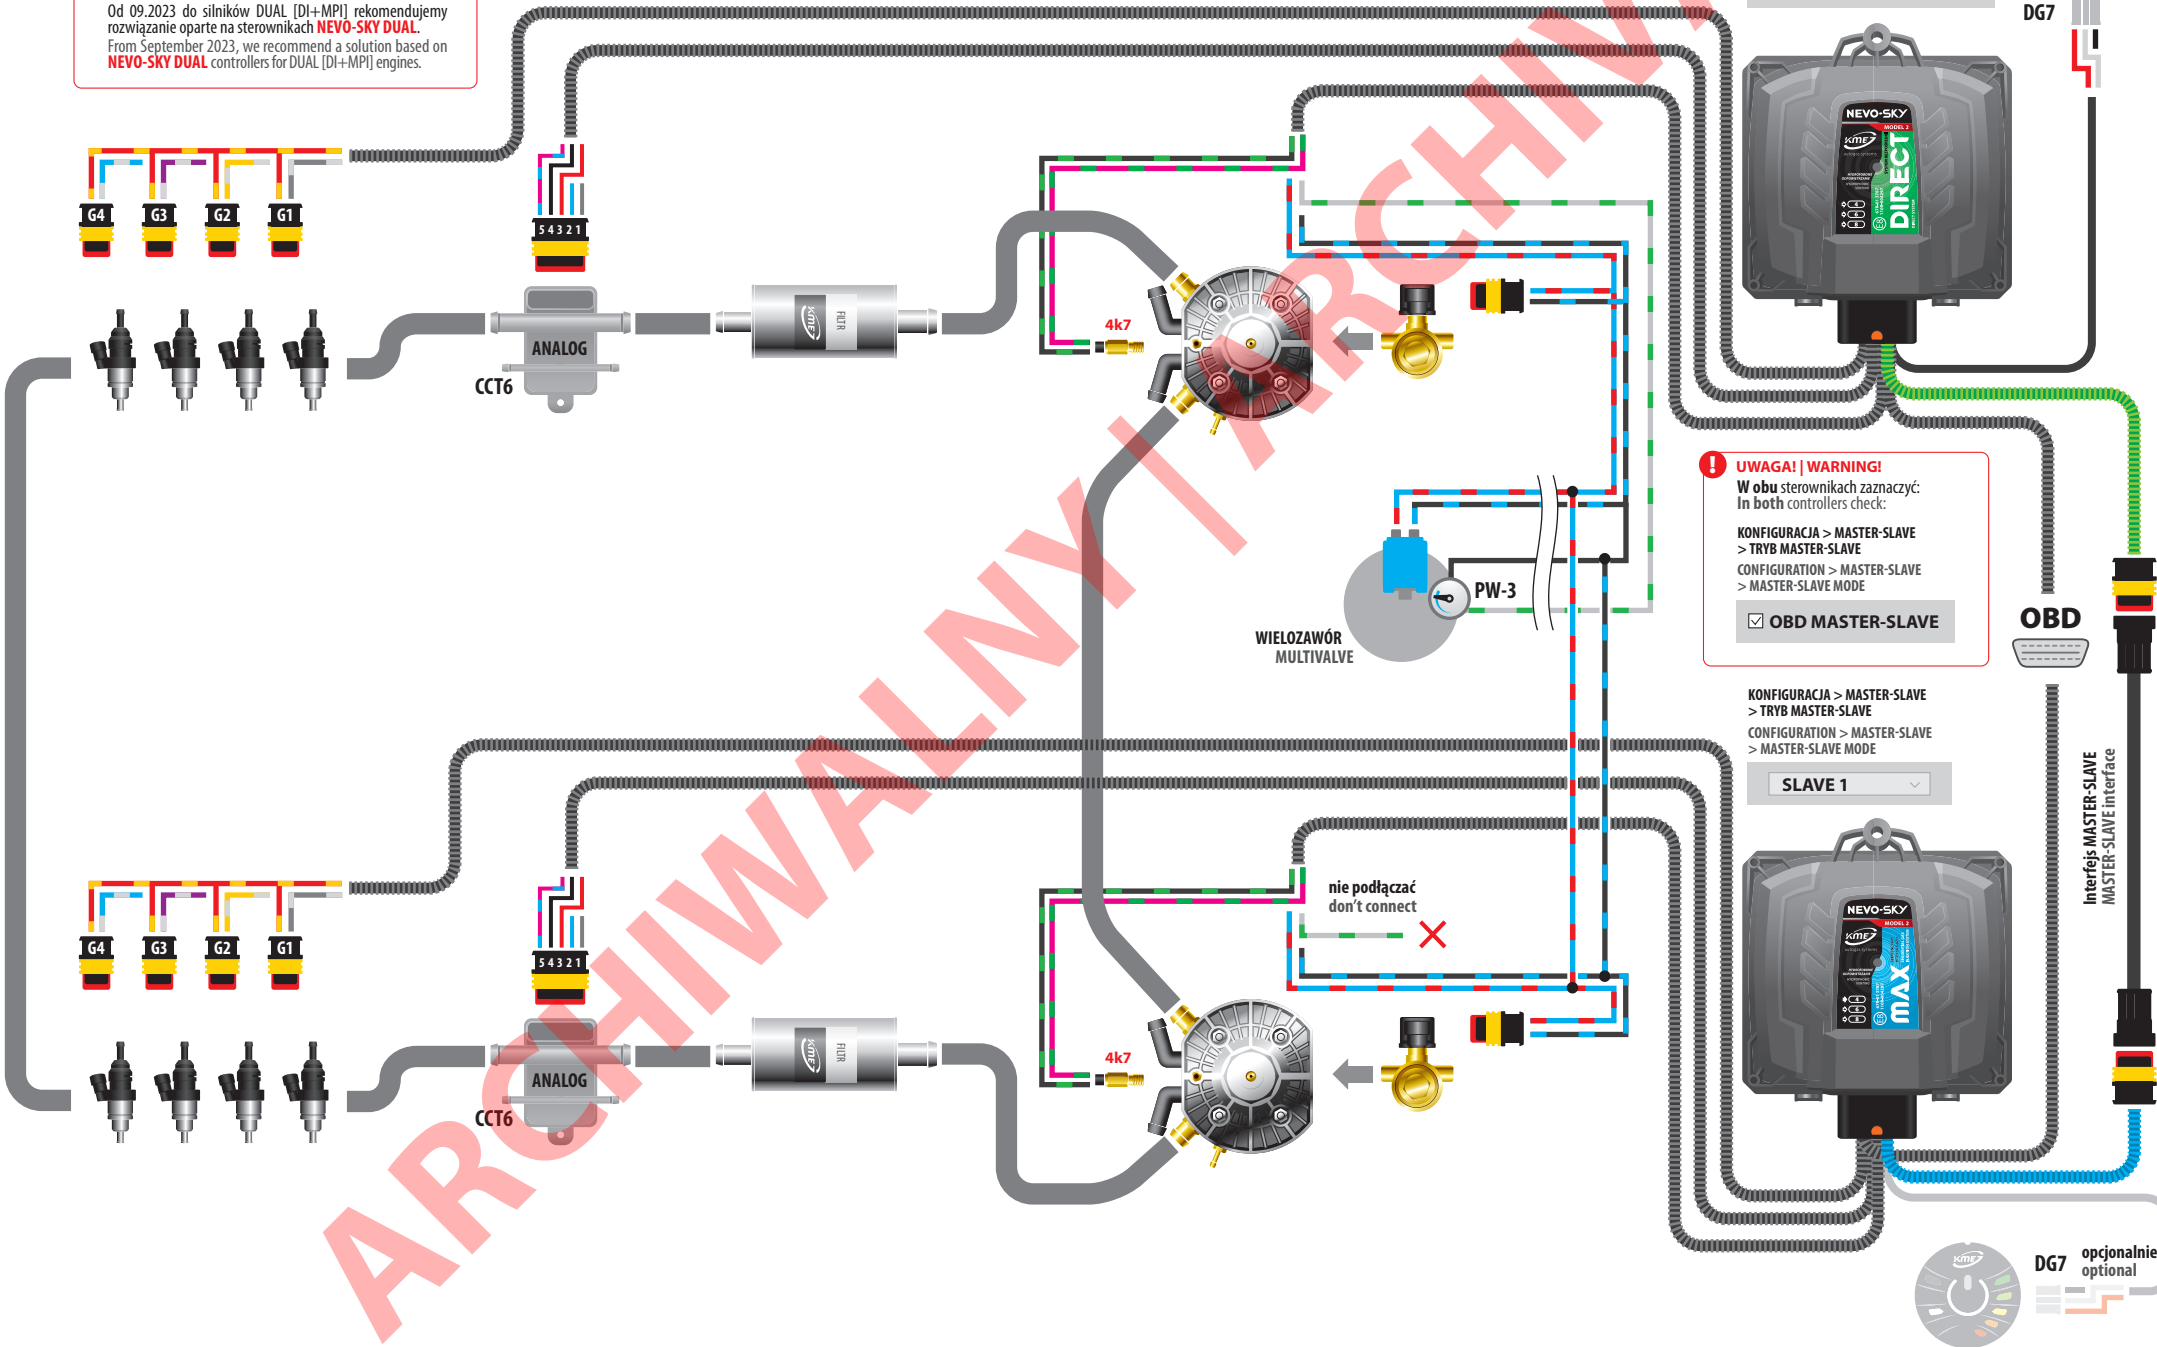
Od 09.2023 do silników DUAL [DI+MPI] rekomendujemy rozwiązanie oparte na sterownikach NEVO-SKY DUAL.
From September 2023, we recommend a solution based on NEVO-SKY DUAL controllers for DUAL [DI+MPI] engines.

DG7

G4 G3 G2 G1

5 4 3 2 1

ANALOG
CCT6

FILTR

4k7

NEVO-SKY
MODEL 2
DIRECT

UWAGA! | WARNING!
W obu sterownikach zaznaczyć:
In both controllers check:
KONFIGURACJA > MASTER-SLAVE > TRYB MASTER-SLAVE
CONFIGURATION > MASTER-SLAVE > MASTER-SLAVE MODE
☑ OBD MASTER-SLAVE

PW-3

WIELOZAWÓR
MULTIVALVE

OBD

KONFIGURACJA > MASTER-SLAVE > TRYB MASTER-SLAVE
CONFIGURATION > MASTER-SLAVE > MASTER-SLAVE MODE
SLAVE 1

Interfejs MASTER-SLAVE
MASTER-SLAVE interface

G4 G3 G2 G1

5 4 3 2 1

nie podłączać
don't connect

ANALOG
CCT6

FILTR

4k7

NEVO-SKY
MODEL 2
MAX

DG7
opcjonalnie
optional

ARCHIWALNY | ARCHIVE